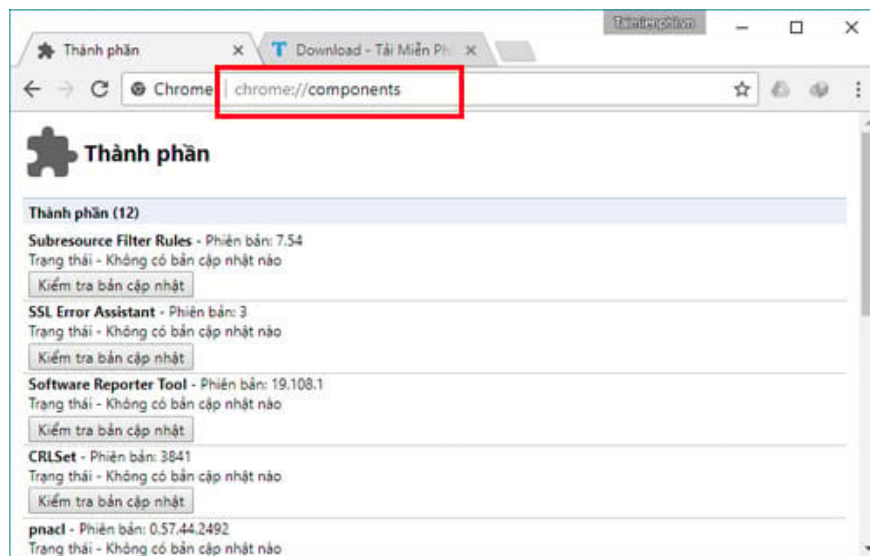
Taimienphi.vn

Thành phần ×

Download - Tải Miễn Ph ×

Chrome | chrome://components

Thành phần

Thành phần (12)

Subresource Filter Rules - Phiên bản: 7.54
Trạng thái - Không có bản cập nhật nào
Kiểm tra bản cập nhật

SSL Error Assistant - Phiên bản: 3
Trạng thái - Không có bản cập nhật nào
Kiểm tra bản cập nhật

Software Reporter Tool - Phiên bản: 19.108.1
Trạng thái - Không có bản cập nhật nào
Kiểm tra bản cập nhật

CRLSet - Phiên bản: 3841
Trạng thái - Không có bản cập nhật nào
Kiểm tra bản cập nhật

pnacl - Phiên bản: 0.57.44.2492
Trạng thái - Không có bản cập nhật nào